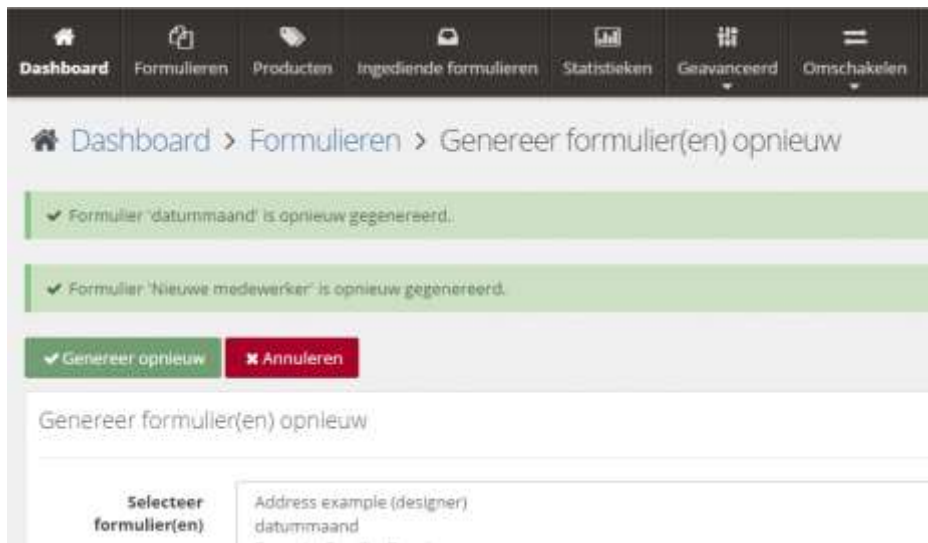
Dashboard Formulieren Producten Ingediende formulieren Statistieken Geavanceerd Omschakelen

Dashboard > Formulieren > Genereer formulier(en) opnieuw

✔ Formulier 'datummaand' is opnieuw gegenereerd.

✔ Formulier 'Nieuwe medewerker' is opnieuw gegenereerd.

✔ Genereer opnieuw ✖ Annuleren

Genereer formulier(en) opnieuw

Selecteer formulier(en)

Address example (designer)
datummaand